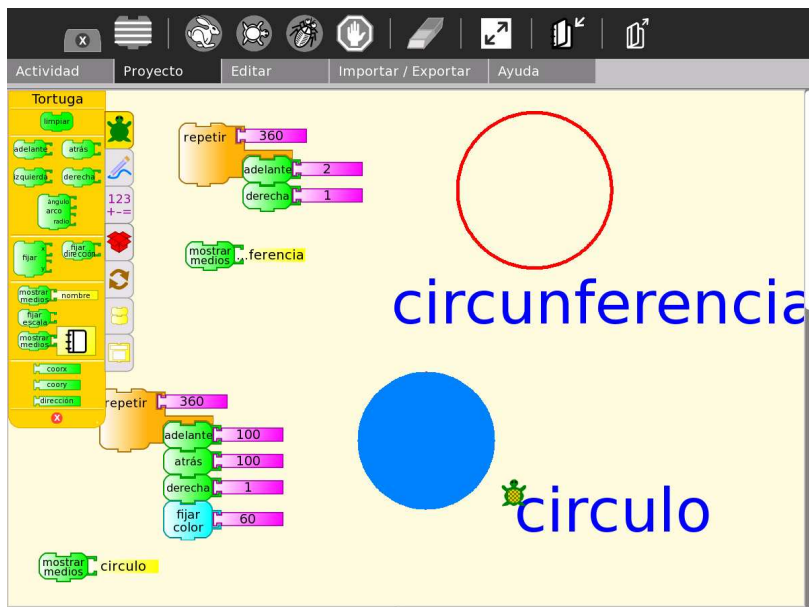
Actividad Proyecto Editar Importar / Exportar Ayuda

Tortuga
limpiar
adelante atrás
izquierda derecha
ángulo arco radio
fijar
fijar dirección
mostrar medios nombre
fijar escala
mostrar medios
coorx
coory
dirección

123 +-=

repetir 360
adelante 2
derecha 1

mostrar medios ..ferencia

circunferencia

repetir 360
adelante 100
atrás 100
derecha 1
fijar color 60

circulo

mostrar medios circulo